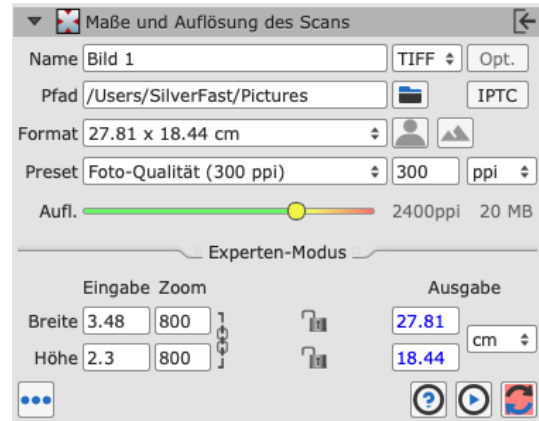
Maße und Auflösung des Scans

Name Bild 1 TIFF Opt.

Pfad /Users/SilverFast/Pictures IPTC

Format 27.81 x 18.44 cm

Preset Foto-Qualität (300 ppi) 300 ppi

Aufl. 2400ppi 20 MB

Experten-Modus

Eingabe Zoom Ausgabe

Breite 3.48 800 27.81

Höhe 2.3 800 18.44 cm

•••